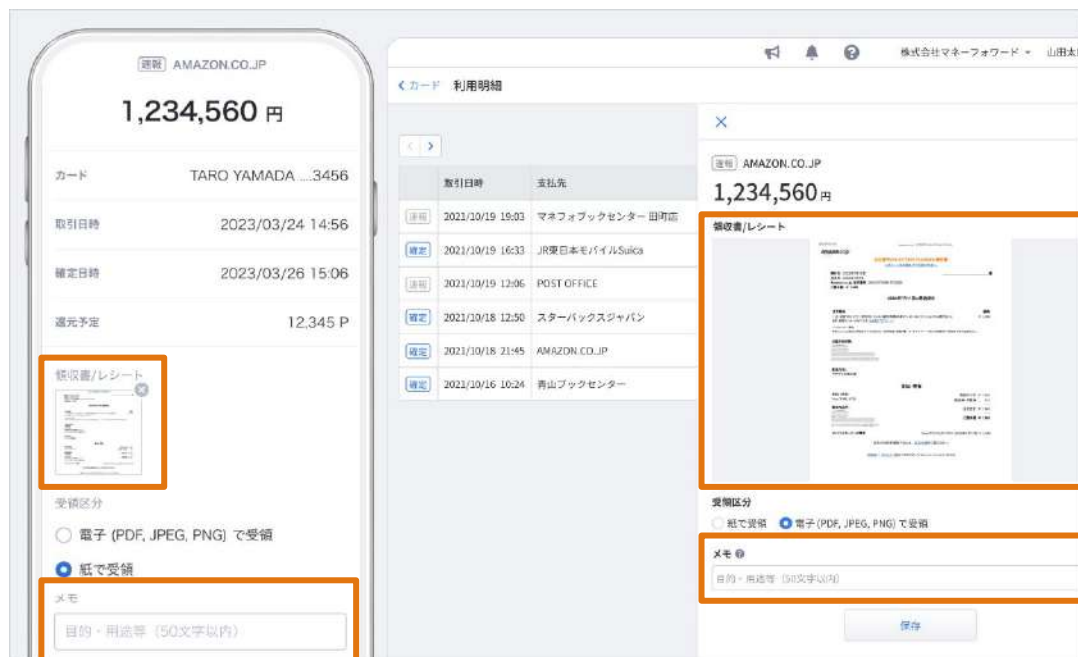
速報 AMAZON.CO.JP

1,234,560 円

| カード | TARO YAMADA ....3456 |
|---|---|
| 取引日時 | 2023/03/24 14:56 |
| 確定日時 | 2023/03/26 15:06 |
| 還元予定 | 12,345 P |

領収書/レシート

受領区分

電子 (PDF, JPEG, PNG) で受領

紙で受領

メモ

目的・用途等（50文字以内）

株式会社マネーフォワード 山田太

< カード 利用明細

| | 取引日時 | 支払先 |
|---|---|---|
| 速報 | 2021/10/19 19:03 | マネフォブックセンター 田町店 |
| 確定 | 2021/10/19 16:33 | JR東日本モバイルSuica |
| 速報 | 2021/10/19 12:06 | POST OFFICE |
| 確定 | 2021/10/18 12:50 | スターバックスジャパン |
| 確定 | 2021/10/18 21:45 | AMAZON.CO.JP |
| 確定 | 2021/10/16 10:24 | 青山ブックセンター |

×

速報 AMAZON.CO.JP

1,234,560 円

領収書/レシート

受領区分

紙で受領 電子 (PDF, JPEG, PNG) で受領

メモ

目的・用途等（50文字以内）

保存